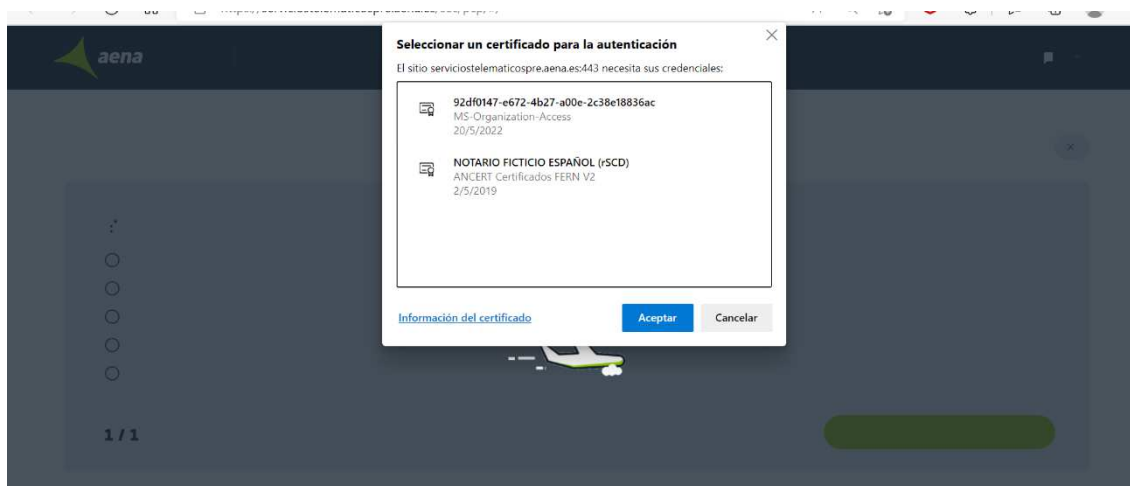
aena

Seleccionar un certificado para la autenticación

El sitio serviciostelematicospre.aena.es:443 necesita sus credenciales:

92df0147-e672-4b27-a00e-2c38e18836ac
MS-Organization-Access
20/5/2022

NOTARIO FICTICIO ESPAÑOL (rSCD)
ANCERT Certificados FERN V2
2/5/2019

Información del certificado

Aceptar

Cancelar

1 / 1